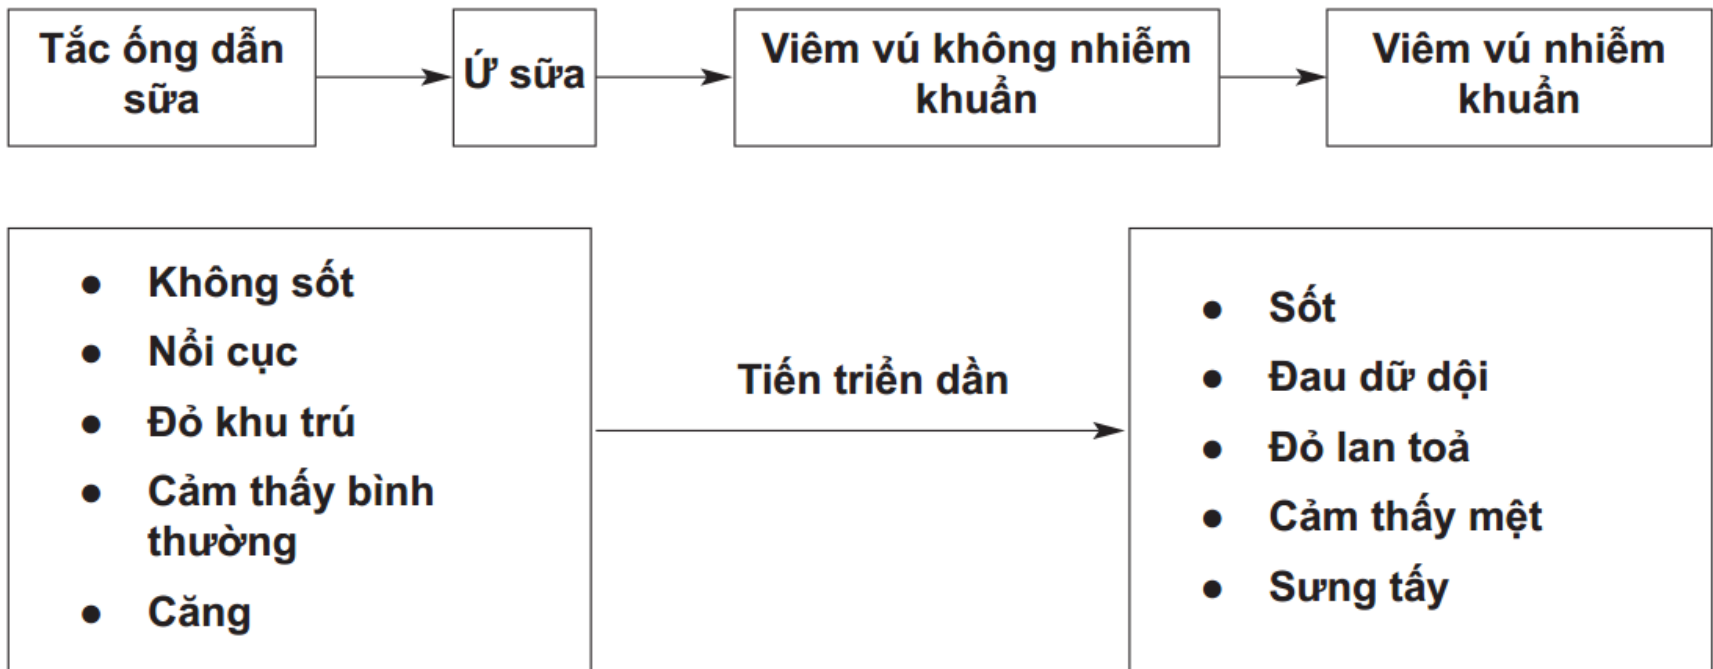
Tắc ống dẫn sữa

Ứ sữa

Viêm vú không nhiễm khuẩn

Viêm vú nhiễm khuẩn

- Không sốt
- Nổi cục
- Đỏ khu trú
- Cảm thấy bình thường
- Căng

Tiến triển dần

- Sốt
- Đau dữ dội
- Đỏ lan toả
- Cảm thấy mệt
- Sưng tấy